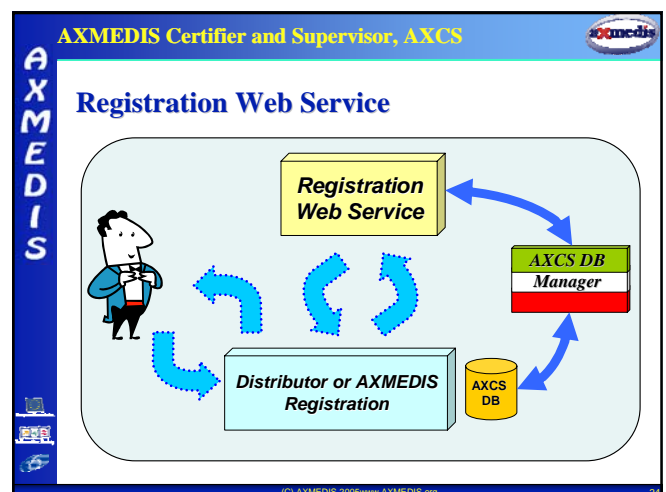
AXMEDIS Certifier and Supervisor, AXCS

axmedis

A X M E D I S

Registration Web Service

Registration Web Service

AXCS DB

Manager

Distributor or AXMEDIS Registration

AXCS DB

(C) AXMEDIS 2005www.AXMEDIS.org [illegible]